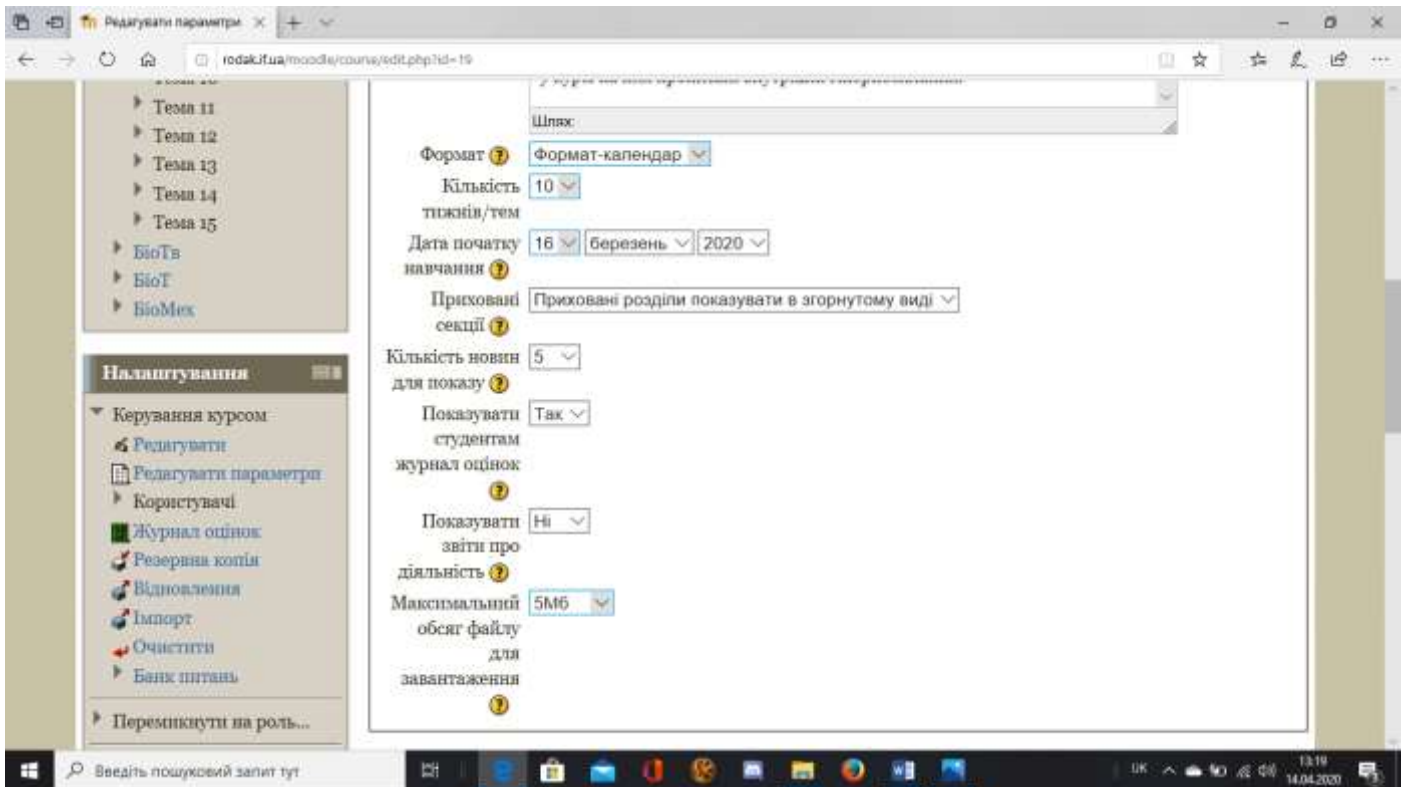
Редагувати параметри

rodak.if.ua/moodle/course/edit.php?id=19

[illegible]
Тема 11
Тема 12
Тема 13
Тема 14
Тема 15
БіоТв
БіоТ
БіоМех

Налаштування
Керування курсом
Редагувати
Редагувати параметри
Користувачі
Журнал оцінок
Резервна копія
Відновлення
Імпорт
Очистити
Банк питань
Перемикнути на роль...

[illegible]
Шлях:

Формат | Формат-календар
Кількість тижнів/тем | 10
Дата початку навчання | 16 | березень | 2020
Приховані секції | Приховані розділи показувати в згорнутому виді
Кількість новин для показу | 5
Показувати студентам журнал оцінок | Так
Показувати звіти про діяльність | Ні
Максимальний обсяг файлу для завантаження | 5Мб

Введіть пошуковий запит тут
UK
13:19
14.04.2020